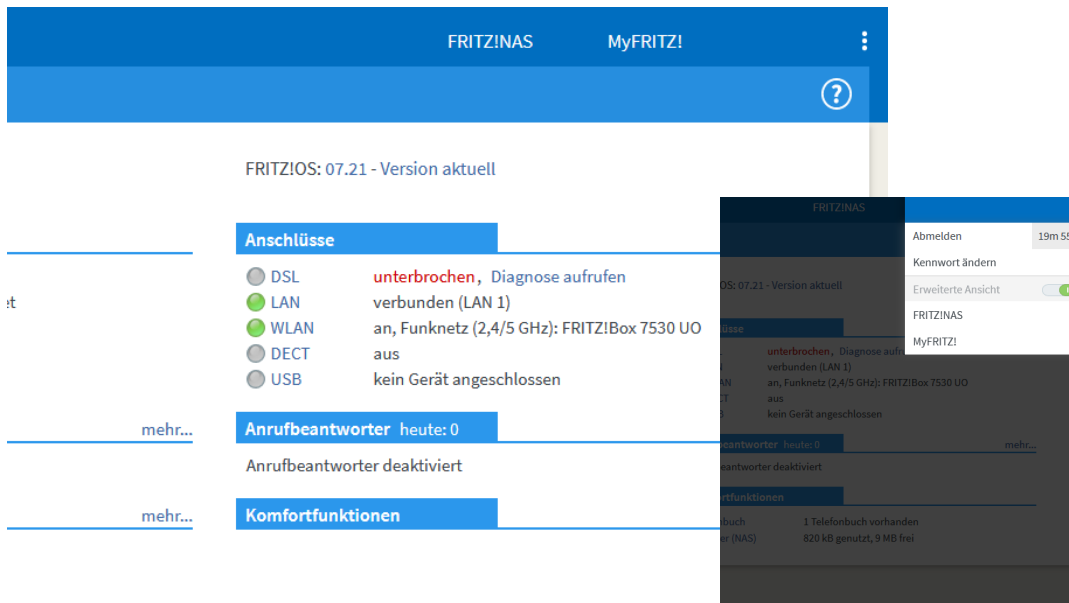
FRITZ!NAS MyFRITZ!

FRITZ!OS: 07.21 - Version aktuell

et

Anschlüsse

DSL unterbrochen, Diagnose aufrufen
LAN verbunden (LAN 1)
WLAN an, Funknetz (2,4/5 GHz): FRITZ!Box 7530 UO
DECT aus
USB kein Gerät angeschlossen

mehr...

Anrufbeantworter heute: 0

Anrufbeantworter deaktiviert

mehr...

Komfortfunktionen

FRITZ!NAS

Abmelden 19m 5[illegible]
Kennwort ändern
Erweiterte Ansicht
FRITZ!NAS
MyFRITZ!

OS: 07.21 - Version aktuell

lüsse

unterbrochen, Diagnose aufr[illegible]
verbunden (LAN 1)
AN an, Funknetz (2,4/5 GHz): FRITZ!Box 7530 UO
CT aus
B kein Gerät angeschlossen

beantworter heute: 0 mehr...

beantworter deaktiviert

ortfunktionen

buch 1 Telefonbuch vorhanden
er (NAS) 820 kB genutzt, 9 MB frei